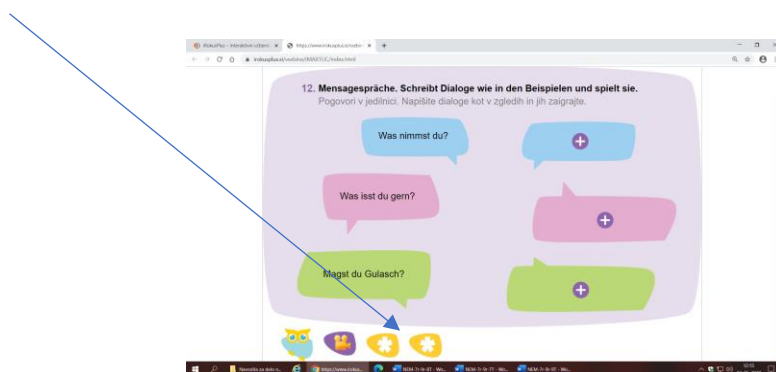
iRokusPlus – Interaktivni učbenik | https://www.irokusplus.si/vsebin | +

irokusplus.si/vsebine/MAXSUC/index.html

12. Mensagespräche. Schreibt Dialoge wie in den Beispielen und spielt sie.
Pogovori v jedilnici. Napišite dialoge kot v zgledih in jih zaigrajte.

Was nimmst du?

Was isst du gern?

Magst du Gulasch?

Navodila za delo n... | https://www.iroku... | NEM-7r-9r-ST - Wo... | NEM-7r-9r-7T - Wo... | NEM-7r-9r-ST - Wo... | NEM-7r-9r-ST - Wo...